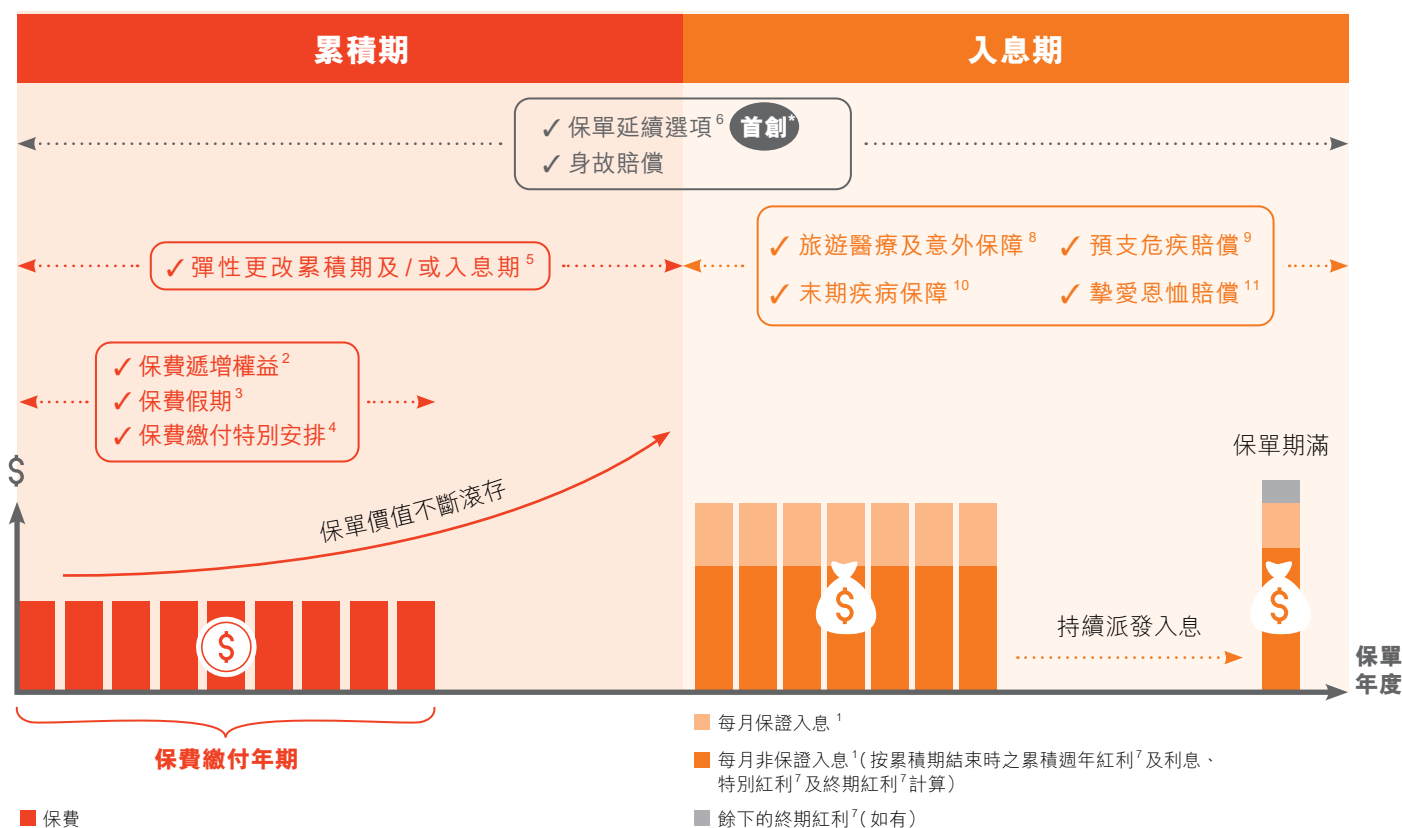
累積期

入息期

✓ 保單延續選項 $^{6}$ 首創*
✓ 身故賠償

✓ 彈性更改累積期及 / 或入息期 $^{5}$

✓ 旅遊醫療及意外保障 $^{8}$
✓ 預支危疾賠償 $^{9}$
✓ 末期疾病保障 $^{10}$
✓ 摯愛恩恤賠償 $^{11}$

✓ 保費遞增權益 $^{2}$
✓ 保費假期 $^{3}$
✓ 保費繳付特別安排 $^{4}$

$

保單價值不斷滾存

保單期滿

持續派發入息

保單年度

保費繳付年期

■ 保費

■ 每月保證入息 $^{1}$

■ 每月非保證入息 $^{1}$（按累積期結束時之累積週年紅利 $^{7}$ 及利息、特別紅利 $^{7}$ 及終期紅利 $^{7}$ 計算）

■ 餘下的終期紅利 $^{7}$（如有）